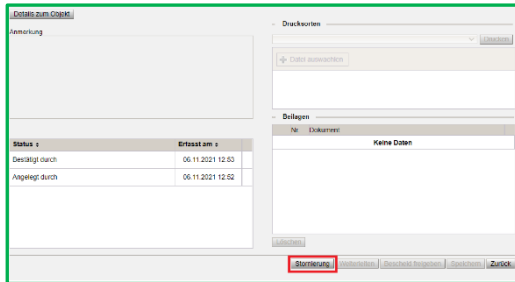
Details zum Objekt

Anmerkung

| Status ⇕ | Erfasst am ⇕ |
|---|---|
| Bestätigt durch | 06.11.2021 12:53 |
| Angelegt durch | 06.11.2021 12:52 |

Drucksorten

Löschen

Datei auswählen

Beilagen

| Nr. | Dokument |
|---|---|
| Keine Daten | |

Löschen

Stornierung Weiterleiten Bescheid freigeben Speichern Zurück